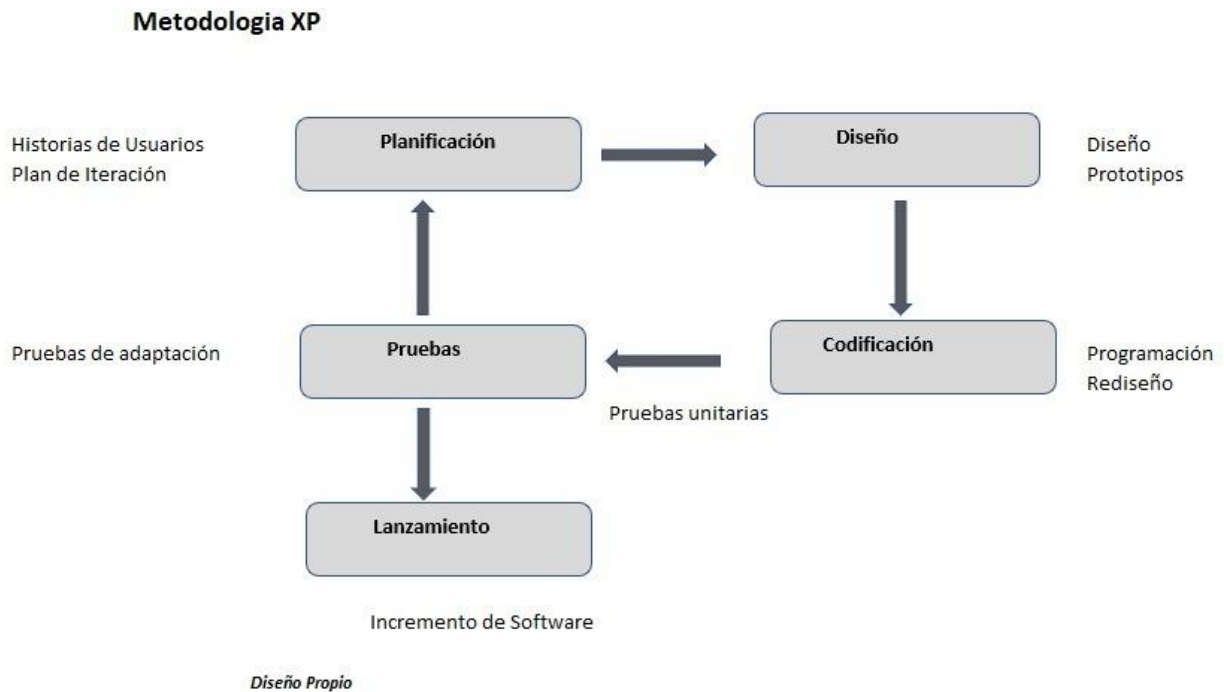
Metodologia XP

Historias de Usuarios
Plan de Iteración

Planificación

Diseño

Diseño
Prototipos

Pruebas de adaptación

Pruebas

Codificación

Programación
Rediseño

Pruebas unitarias

Lanzamiento

Incremento de Software

Diseño Propio